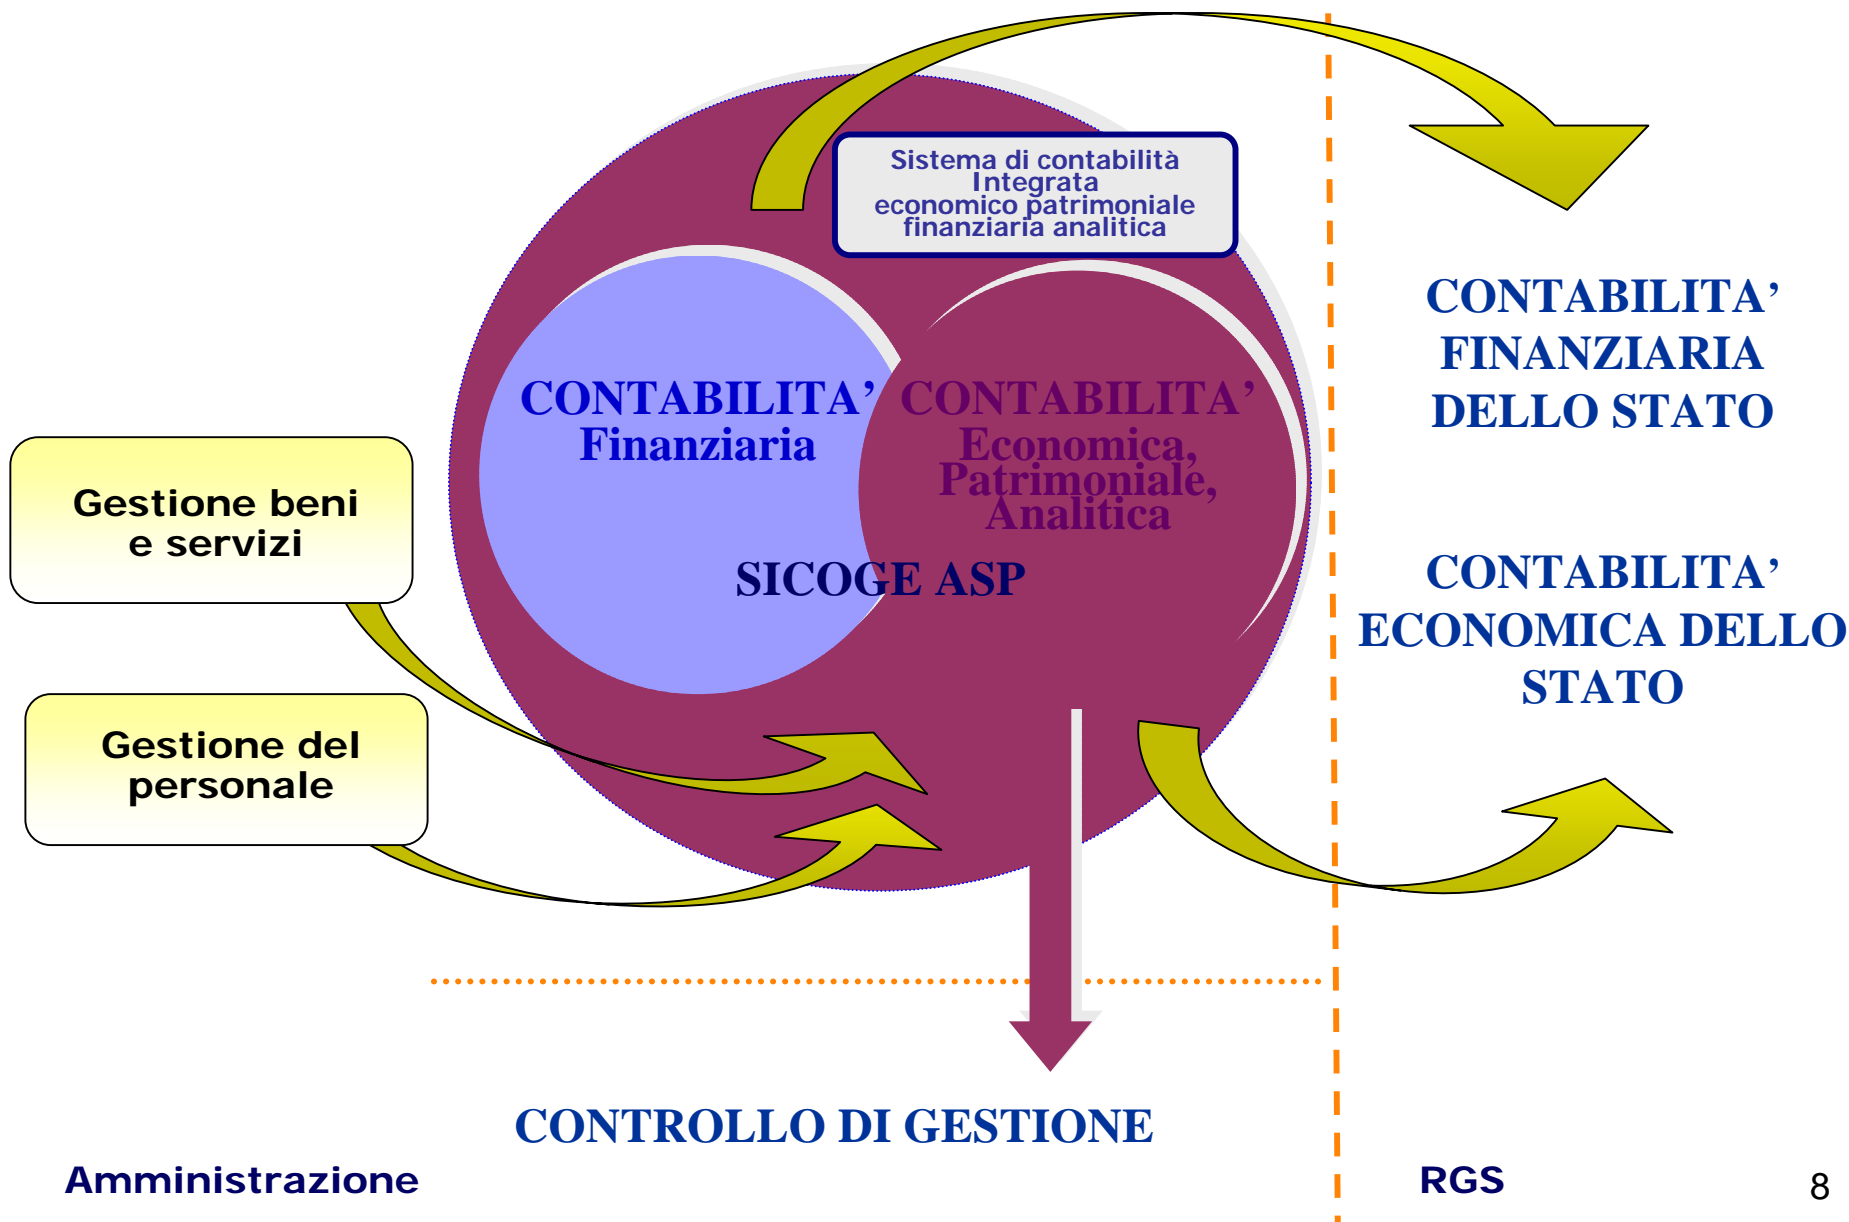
Sistema di contabilità Integrata economico patrimoniale finanziaria analitica

Gestione beni e servizi

Gestione del personale

CONTABILITA' Finanziaria

CONTABILITA' Economica, Patrimoniale, Analitica

SICOGE ASP

CONTABILITA' FINANZIARIA DELLO STATO

CONTABILITA' ECONOMICA DELLO STATO

CONTROLLO DI GESTIONE

Amministrazione

RGS

8